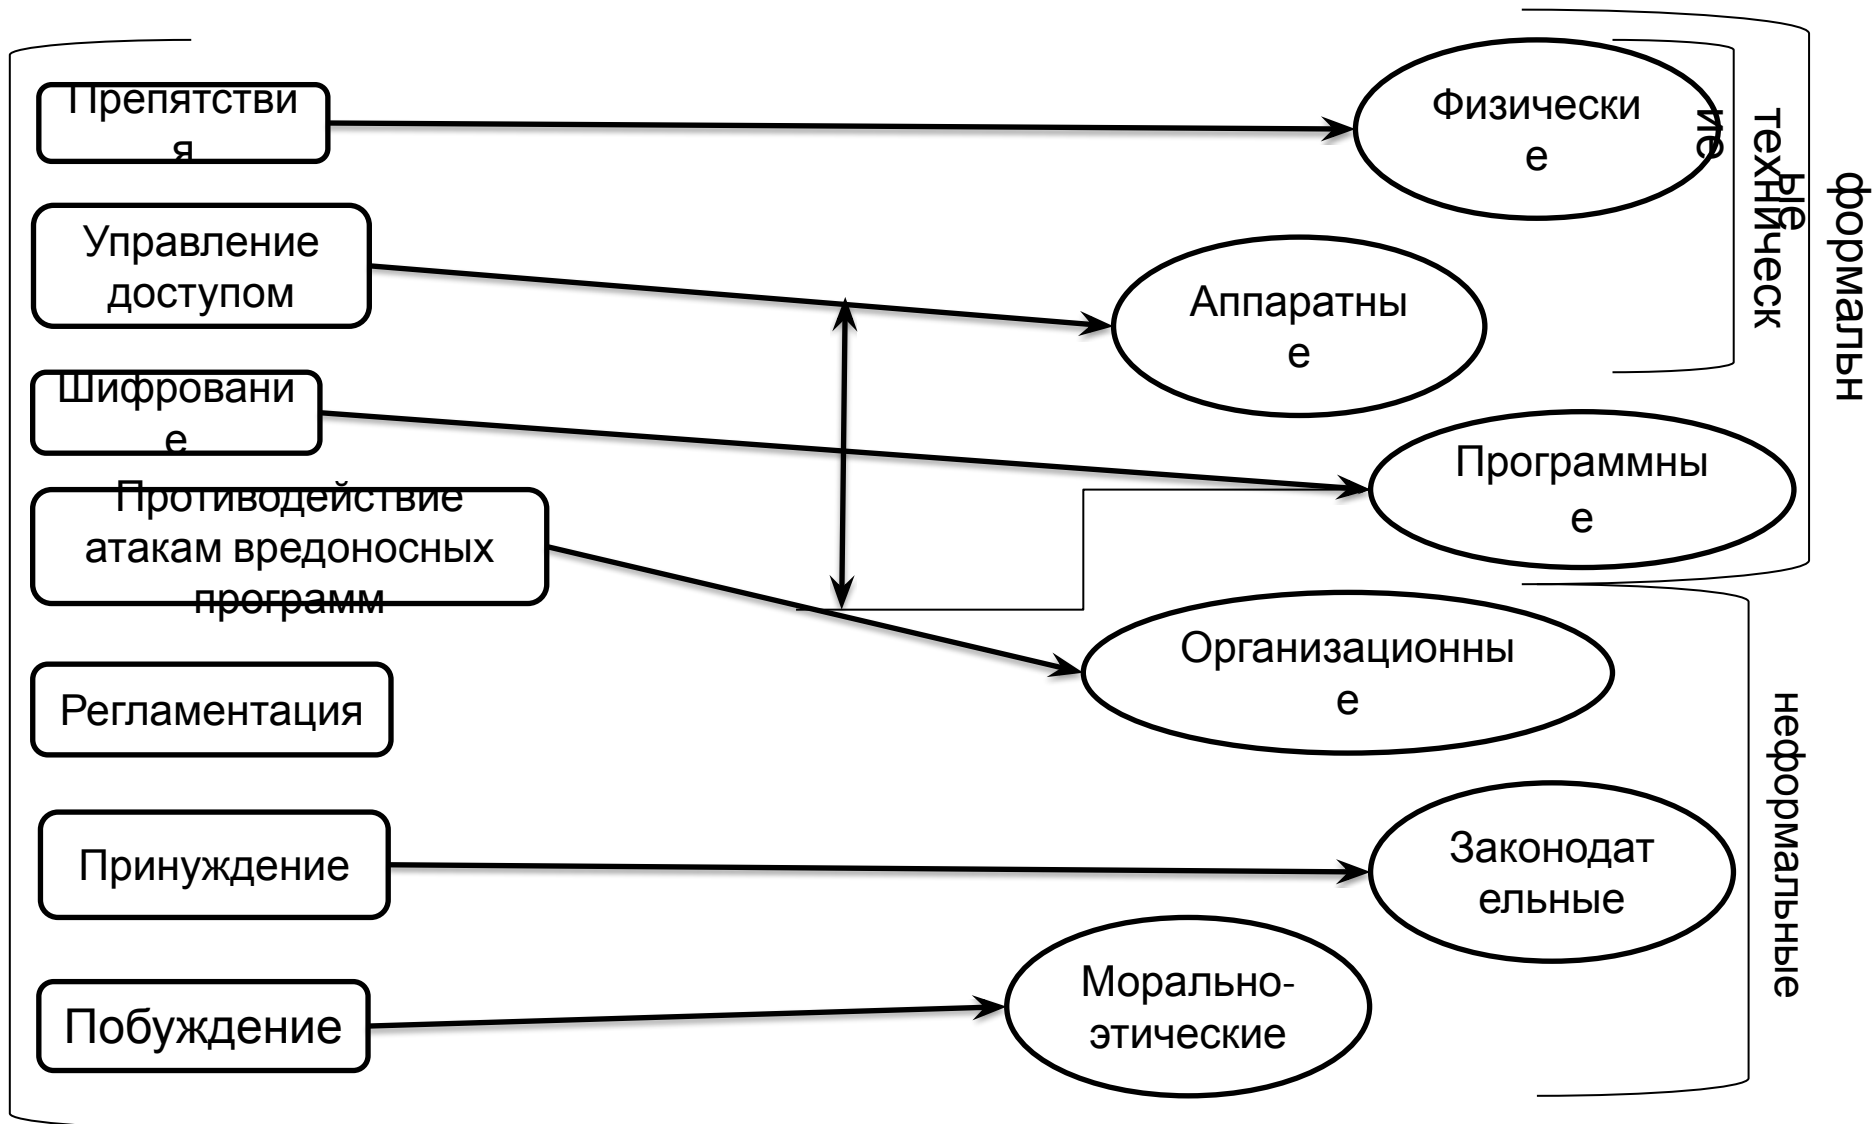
Препятствия

Управление доступом

Шифрование

Противодействие атакам вредоносных программ

Регламентация

Принуждение

Побуждение

Физические

Аппаратные

Программные

Организационные

Законодательные

Морально-этические

техничес­кие

формальные

неформальные